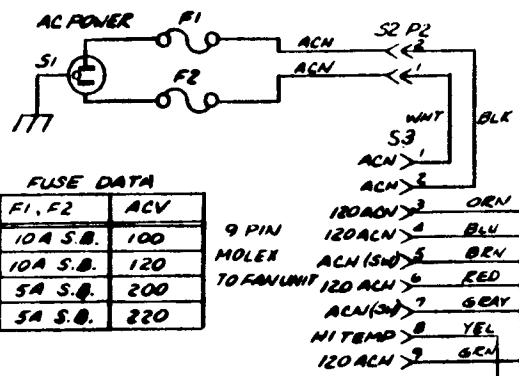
AC POWER
F1
S1
F2
ACN
ACN
S2 P2
2
1
WHT
BLK
S3
ACN 1
ACN 2

FUSE DATA

| F1, F2 | ACV |
|---|---|
| 10A S.B. | 100 |
| 10A S.B. | 120 |
| 5A S.B. | 200 |
| 5A S.B. | 220 |

9 PIN
MOLEX
TO FAN UNIT

120ACN 3 ORN
120ACN 4 BLU
ACN (SW) 5 BRN
120 ACN 6 RED
ACN (SW) 7 GRAY
HI TEMP 8 YEL
120 ACN 9 GRN